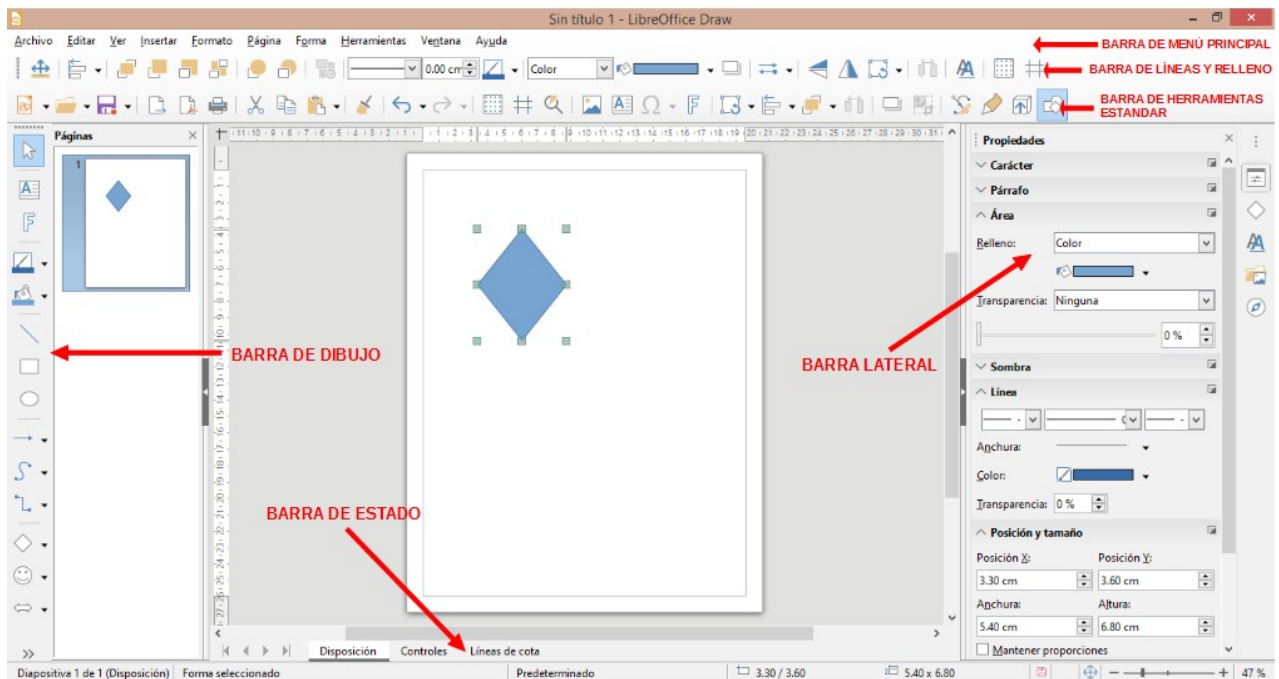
Sin título 1 - LibreOffice Draw

Archivo Editar Ver Insertar Formato Página Forma Herramientas Ventana Ayuda

BARRA DE MENÚ PRINCIPAL

0.00 cm Color

BARRA DE LÍNEAS Y RELLENO

BARRA DE HERRAMIENTAS ESTANDAR

Páginas

1

Propiedades

Carácter

Párrafo

Área

Relleno: Color

Transparencia: Ninguna

0 %

Sombra

Línea

Anchura:

Color:

Transparencia: 0 %

Posición y tamaño

Posición X: Posición Y:

3.30 cm 3.60 cm

Anchura: Altura:

5.40 cm 6.80 cm

Mantener proporciones

BARRA DE DIBUJO

BARRA LATERAL

BARRA DE ESTADO

Disposición Controles Líneas de cota

Diapositiva 1 de 1 (Disposición) Forma seleccionado Predeterminado 3.30 / 3.60 5.40 x 6.80 47 %